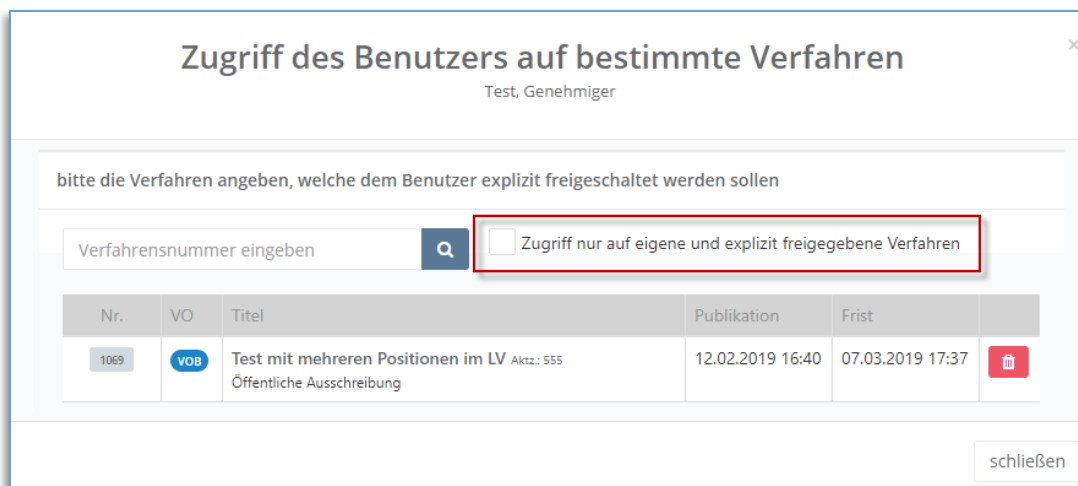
Zugriff des Benutzers auf bestimmte Verfahren

Test, Genehmiger

×

bitte die Verfahren angeben, welche dem Benutzer explizit freigeschaltet werden sollen

Verfahrensnummer eingeben

Zugriff nur auf eigene und explizit freigegebene Verfahren

| Nr. | VO | Titel | Publikation | Frist | |
|---|---|---|---|---|---|
| 1069 | VOB | Test mit mehreren Positionen im LV Aktz.: 555 Öffentliche Ausschreibung | 12.02.2019 16:40 | 07.03.2019 17:37 | |

schließen